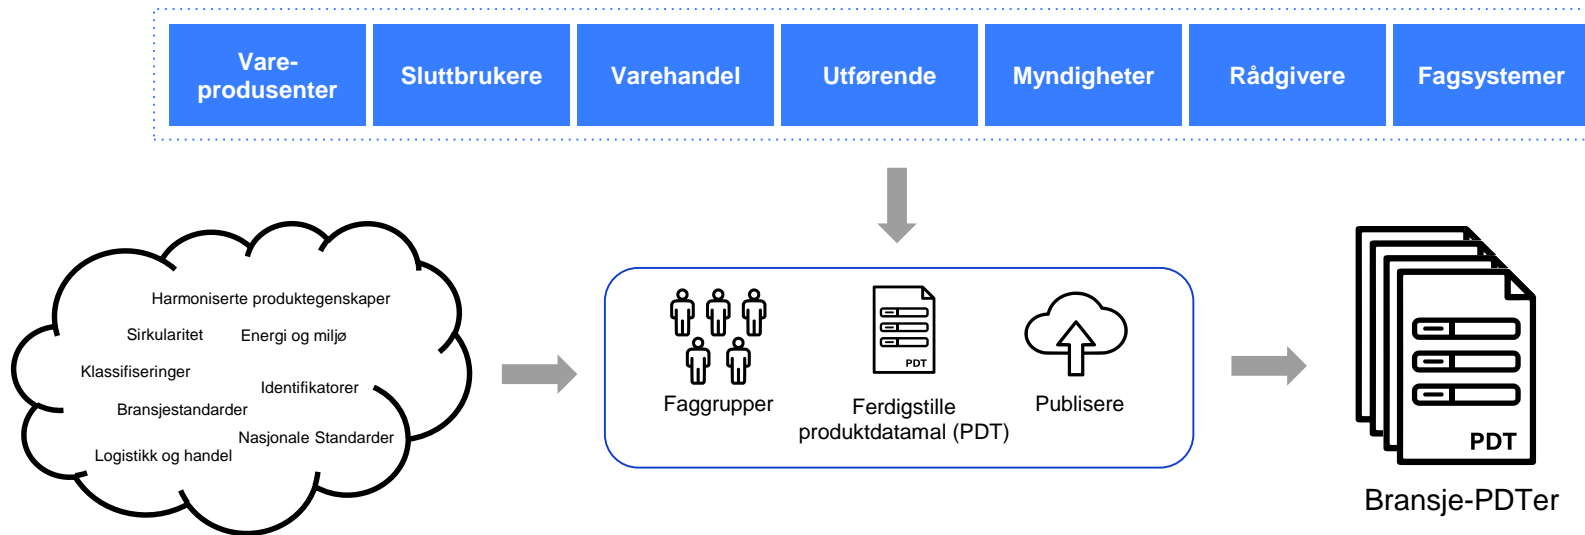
Vare-produsenter

Sluttbrukere

Varehandel

Utførende

Myndigheter

Rådgivere

Fagsystemer

Harmoniserte produktegenskaper

Sirkularitet

Energi og miljø

Klassifiseringer

Identifikatorer

Bransjestandarder

Nasjonale Standarder

Logistikk og handel

Faggrupper

PDT

Ferdigstille produktdatamal (PDT)

Publisere

PDT

Bransje-PDTer